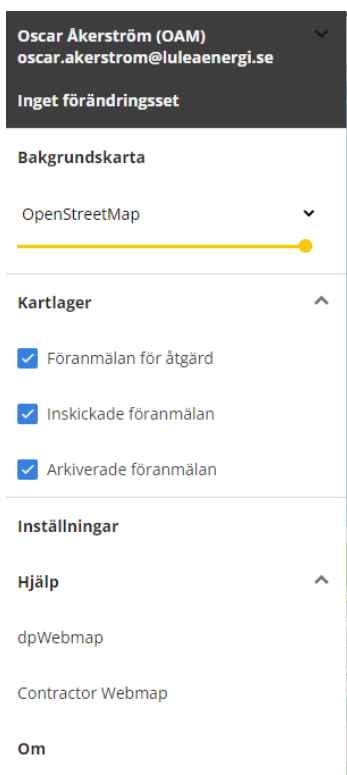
Oscar Åkerström (OAM)
oscar.akerstrom@luleaenergi.se

Inget förändringsset

Bakgrundskarta

OpenStreetMap

Kartlager

Föranmälan för åtgärd

Inskickade föranmälan

Arkiverade föranmälan

Inställningar

Hjälp

dpWebmap

Contractor Webmap

Om